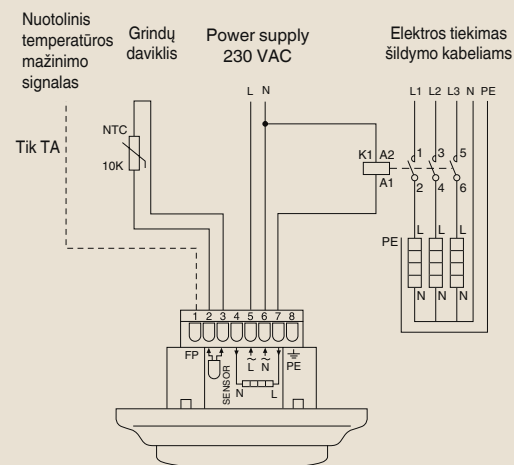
Nuotolinis temperatūros mažinimo signalas

Grindų daviklis

Power supply 230 VAC

Elektros tiekimas šildymo kabeliams

L N

L1 L2 L3 N PE

Tik TA

NTC
10K

K1 A2
A1

1 3 5
2 4 6

PE
L L L
N N N

1 2 3 4 5 6 7 8

FP
SENSOR
L N
N L
PE